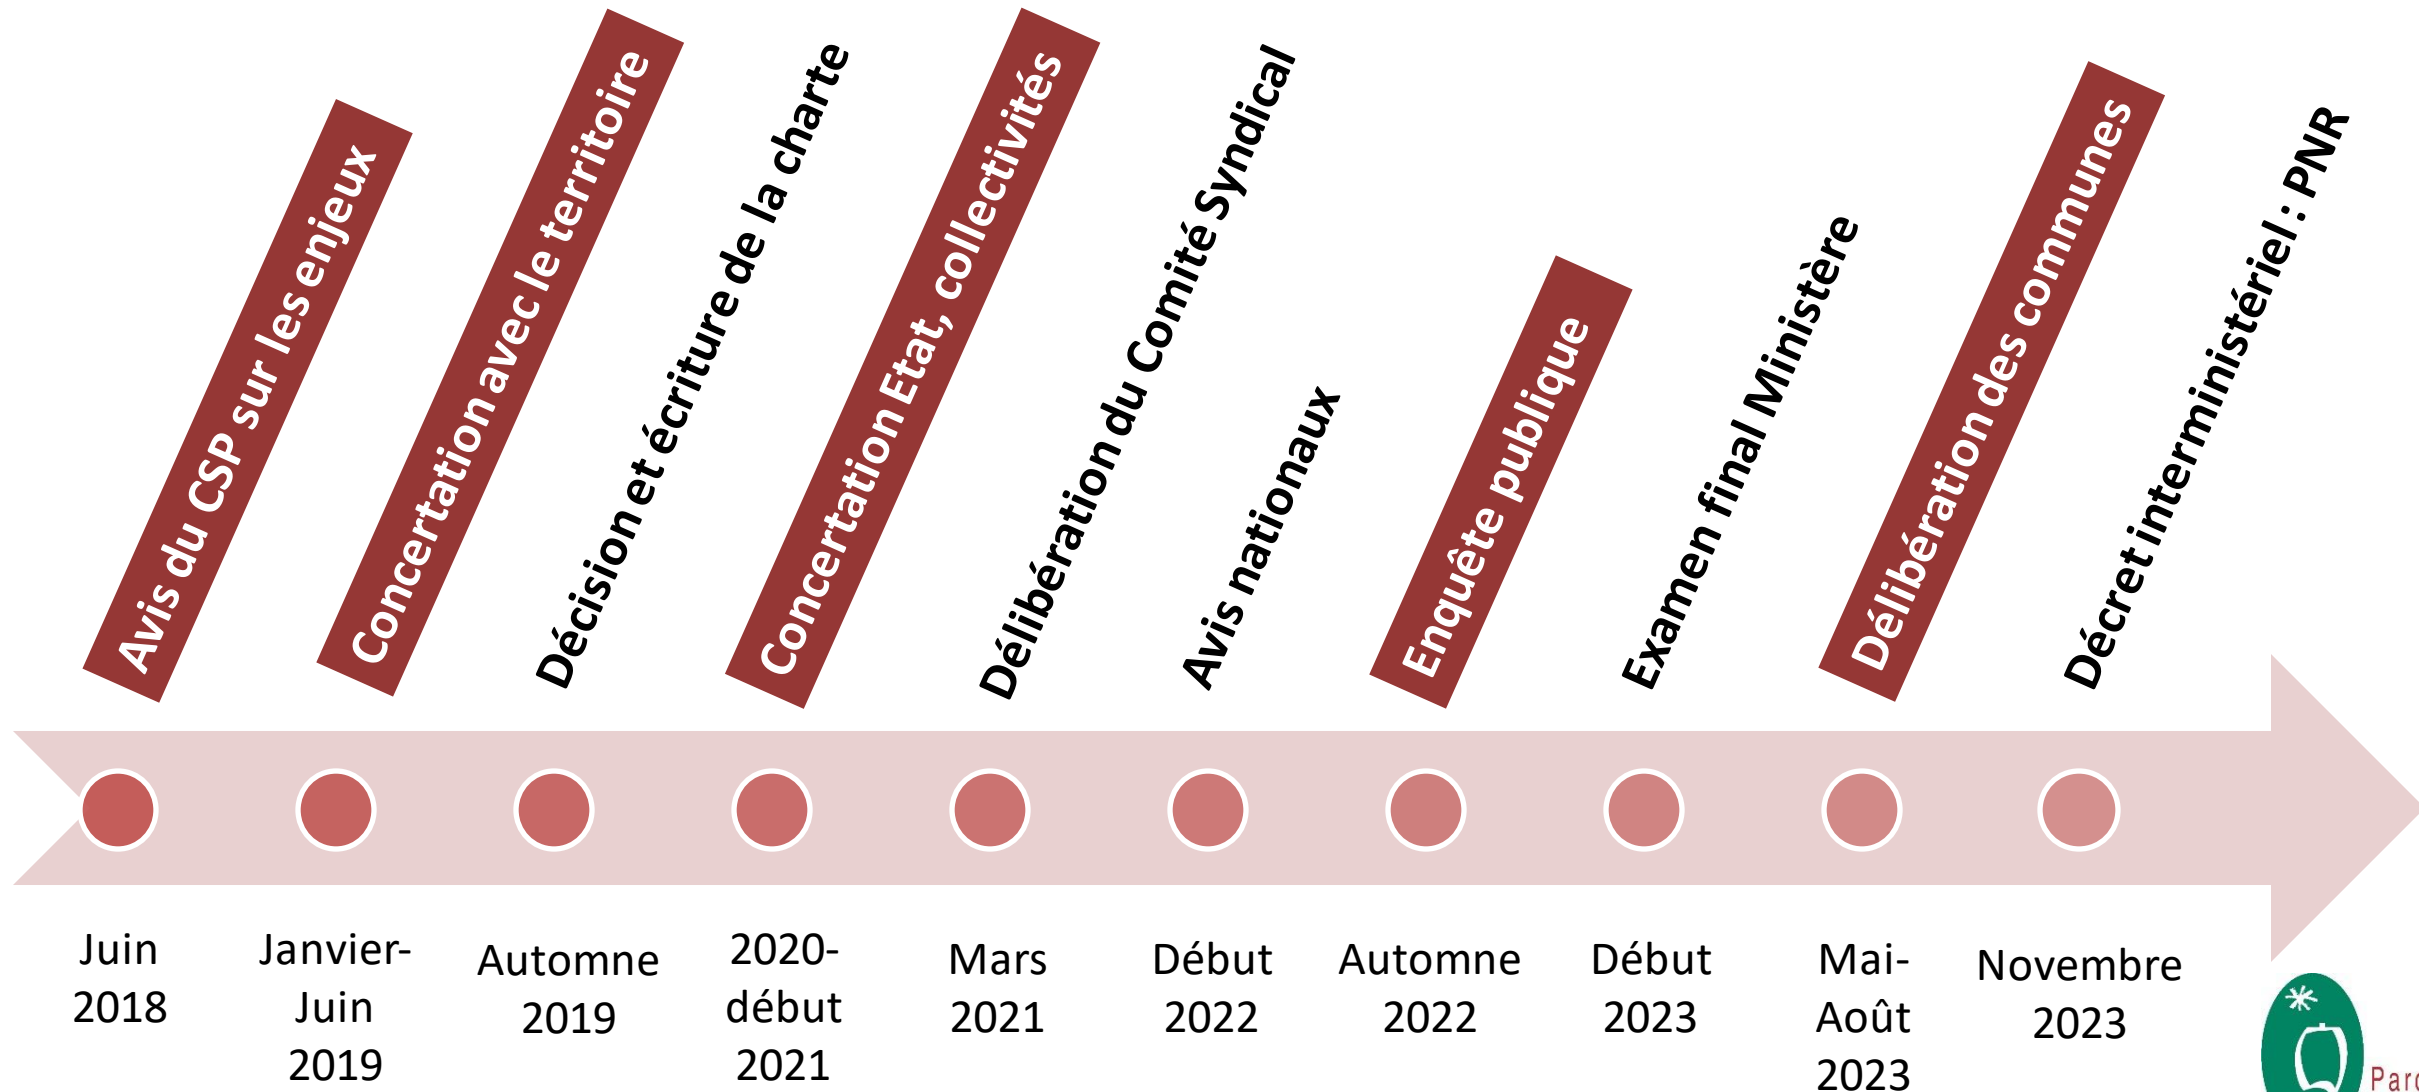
Avis du CSP sur les enjeux

Concertation avec le territoire

Décision et écriture de la charte

Concertation Etat, collectivités

Délibération du Comité Syndical

Avis nationaux

Enquête publique

Examen final Ministère

Délibération des communes

Décret interministériel : PNR

Juin 2018

Janvier-Juin 2019

Automne 2019

2020-début 2021

Mars 2021

Début 2022

Automne 2022

Début 2023

Mai-Août 2023

Novembre 2023

Parc